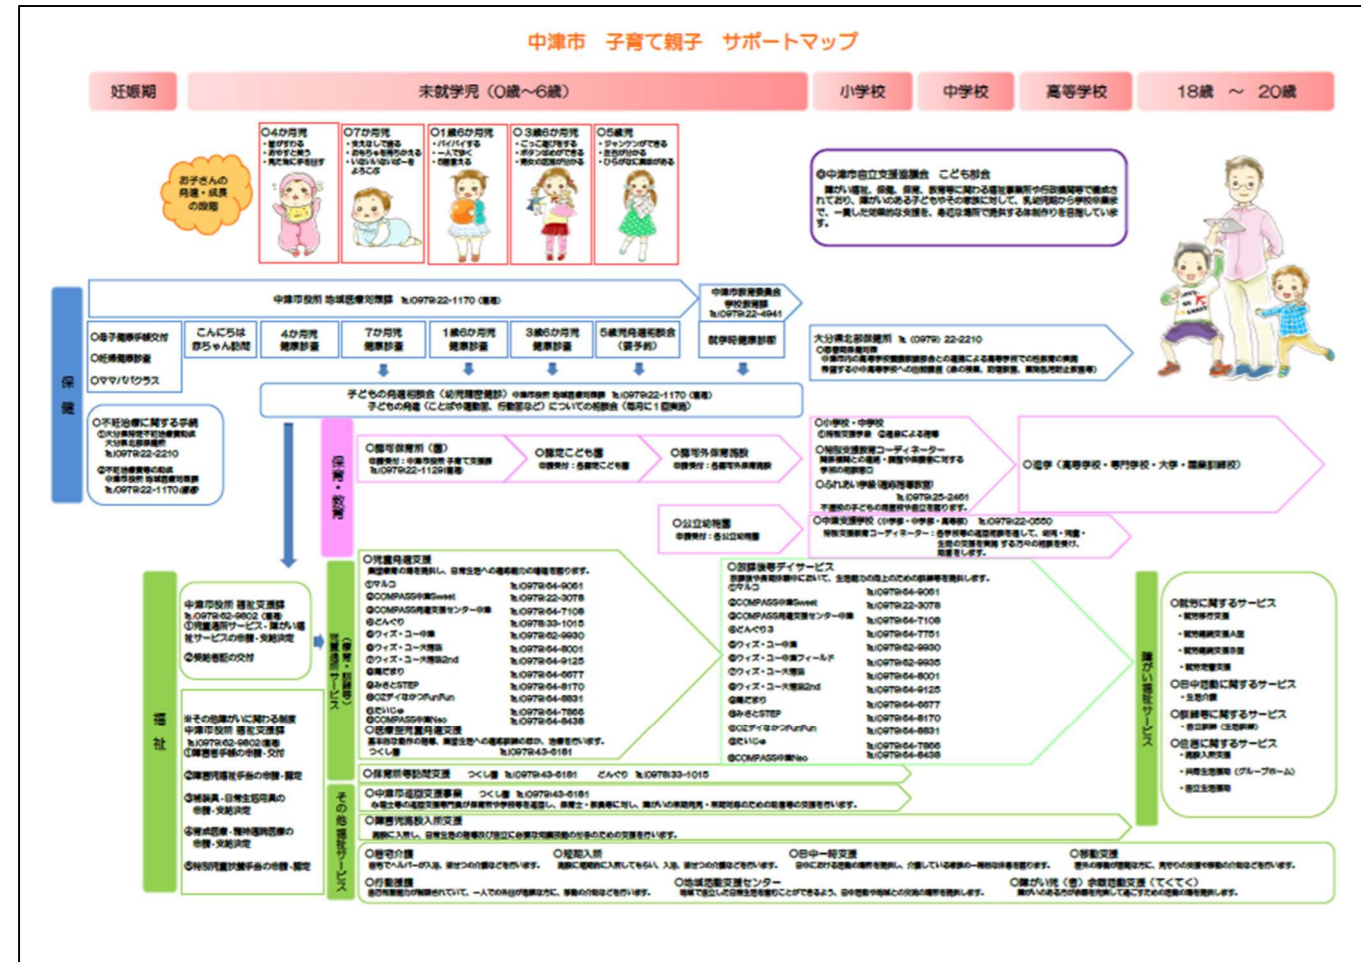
中津市　子育て親子　サポートマップ

妊娠期

未就学児（0歳～6歳）

小学校

中学校

高等学校

18歳　～　20歳

お子さんの発達・成長の段階

○4か月児

○7か月児

○1歳6か月児

○3歳6か月児

○5歳児

○中津市自立支援協議会　こども部会

中津市役所 地域医療対策課　℡0979-22-1170

中津市教育委員会 学校教育課 ℡0979-22-4941

保健

○母子健康手帳交付

○妊婦健康診査

○ママパパクラス

こんにちは赤ちゃん訪問

4か月児健康診査

7か月児健康診査

1歳6か月児健康診査

3歳6か月児健康診査

5歳児発達相談会（要予約）

就学時健康診断

大分県北部保健所　℡（0979）22-2210

子どもの発達相談会（幼児精密健診）

○不妊治療に関する手続

保育・教育

○認可保育所（園）

○認定こども園

○認可外保育施設

○公立幼稚園

○小学校・中学校

○特別支援教育コーディネーター

○ふれあい学級（適応指導教室）℡0979-25-2461

○特別支援学校（小学部・中学部・高等部）℡0979-22-0550

○進学（高等学校・専門学校・大学・職業訓練校）

福祉

中津市役所 福祉支援課 ℡0979-62-9802

○児童発達支援

○マルコ

○COMPASS

○どんぐり

○ウィズ・コーポ

○ひまわり

○みさとSTEP

○放課後等デイサービス

○保育所等訪問支援

○中津市巡回支援事業

○障害児施設入所支援

○居宅介護

○短期入所

○日中一時支援

○移動支援

○行動援護

○地域活動支援センター

○障がい児（者）余暇活動支援（てくてく）

障がい福祉サービス

○就労に関するサービス

○日中活動に関するサービス

○訓練等に関するサービス

○住居に関するサービス

その他福祉サービス

障害児通所サービス